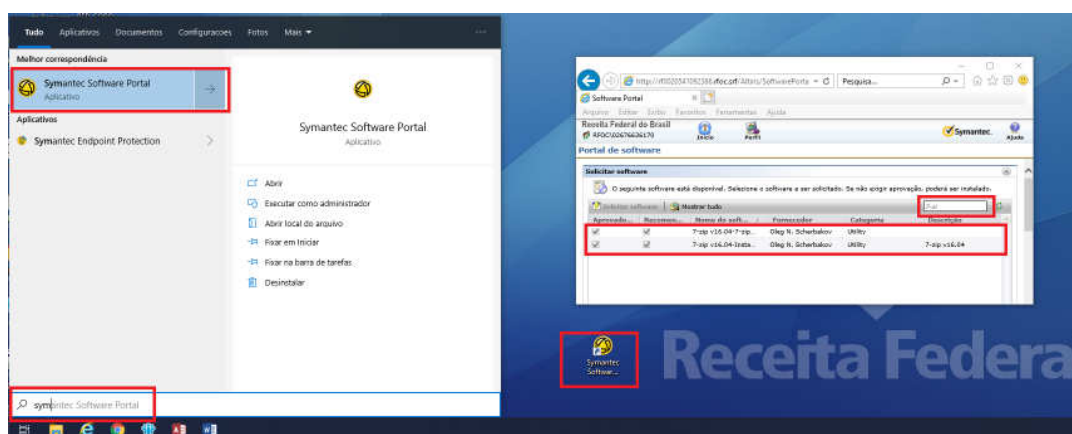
Tudo Aplicativos Documentos Configurações Fotos Mais ▾

Melhor correspondência

Symantec Software Portal
Aplicativo

Aplicativos

Symantec Endpoint Protection

Symantec Software Portal
Aplicativo

Abrir
Executar como administrador
Abrir local do arquivo
Fixar em Iniciar
Fixar na barra de tarefas
Desinstalar

symantec Software Portal

http://rf0020341092388.rfoc.srf/Altiris/SoftwarePorta
Pesquisa...
Software Portal
Arquivo Editar Exibir Favoritos Ferramentas Ajuda
Receita Federal do Brasil
RFOC\02676636170
Início Perfil
Symantec. Ajuda
Portal de software
Solicitar software
O seguinte software está disponível. Selecione o software a ser solicitado. Se não exigir aprovação, poderá ser instalado.
Solicitar software Mostrar tudo
7-zi

| Aprovado... | Recomen... | Nome do soft... | Fornecedor | Categoria | Descrição |
|---|---|---|---|---|---|
| ☑ | ☑ | 7-zip v16.04-7-zip... | Oleg N. Scherbakov | Utility | |
| ☑ | ☑ | 7-zip v16.04-Insta... | Oleg N. Scherbakov | Utility | 7-zip v16.04 |

Symantec Software...

Receita Federa